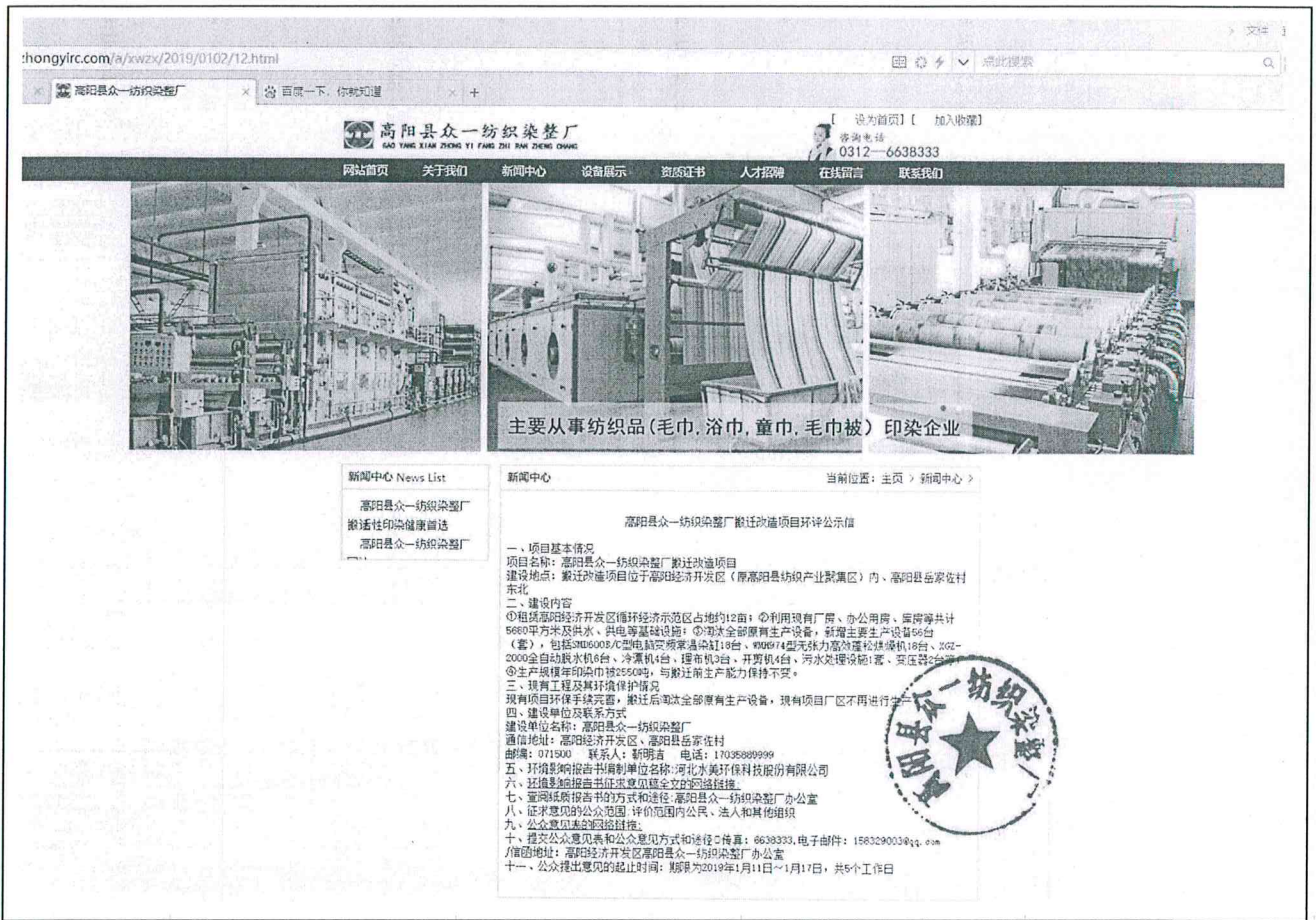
> 文件

zhongyirc.com/a/xwzx/2019/0102/12.html

点此搜索

高阳县众一纺织染整厂 × 百度一下，你就知道 × +

高阳县众一纺织染整厂
GAO YANG XIAN ZHONG YI FANG ZHI RAN ZHENG CHANG

[ 设为首页 ] [ 加入收藏 ]
咨询电话
0312—6638333

网站首页 关于我们 新闻中心 设备展示 资质证书 人才招聘 在线留言 联系我们

主要从事纺织品（毛巾，浴巾，童巾，毛巾被）印染企业

新闻中心 News List

高阳县众一纺织染整厂搬适牲印染健康首选

高阳县众一纺织染整厂

新闻中心

当前位置：主页 > 新闻中心 >

高阳县众一纺织染整厂搬迁改造项目环评公示信

一、项目基本情况
项目名称：高阳县众一纺织染整厂搬迁改造项目
建设地点：搬迁改造项目位于高阳经济开发区（原高阳县纺织产业聚集区）内、高阳县岳家佐村东北
二、建设内容
①租赁高阳经济开发区循环经济示范区占地约12亩；②利用现有厂房、办公用房、库房等共计5680平方米及供水、供电等基础设施；③淘汰全部原有生产设备，新增主要生产设备56台（套），包括SMD600B/C型电脑双喷常温染缸18台、MM974型无张力高效蓬松烘燥机18台、XGZ-2000全自动脱水机6台、冷漂机4台、理布机3台、开剪机4台、污水处理设施1套、变压器2台等；④生产规模年印染巾被2550吨，与搬迁前生产能力保持不变。
三、现有工程及其环境保护情况
现有项目环保手续完善，搬迁后淘汰全部原有生产设备，现有项目厂区不再进行生产。
四、建设单位及联系方式
建设单位名称：高阳县众一纺织染整厂
通信地址：高阳经济开发区、高阳县岳家佐村
邮编：071500 联系人：郝明吉 电话：17035889999
五、环境影响报告书编制单位名称:河北水美环保科技股份有限公司
六、环境影响报告书征求意见稿全文的网络链接：
七、查阅纸质报告书的方式和途径:高阳县众一纺织染整厂办公室
八、征求意见的公众范围:评价范围内公民、法人和其他组织
九、公众意见表的网络链接：
十、提交公众意见表和公众意见方式和途径：传真：6638333,电子邮件：158329003@qq.com
/信函地址：高阳经济开发区高阳县众一纺织染整厂办公室
十一、公众提出意见的起止时间：期限为2019年1月11日~1月17日，共5个工作日

高阳县众一纺织染整厂